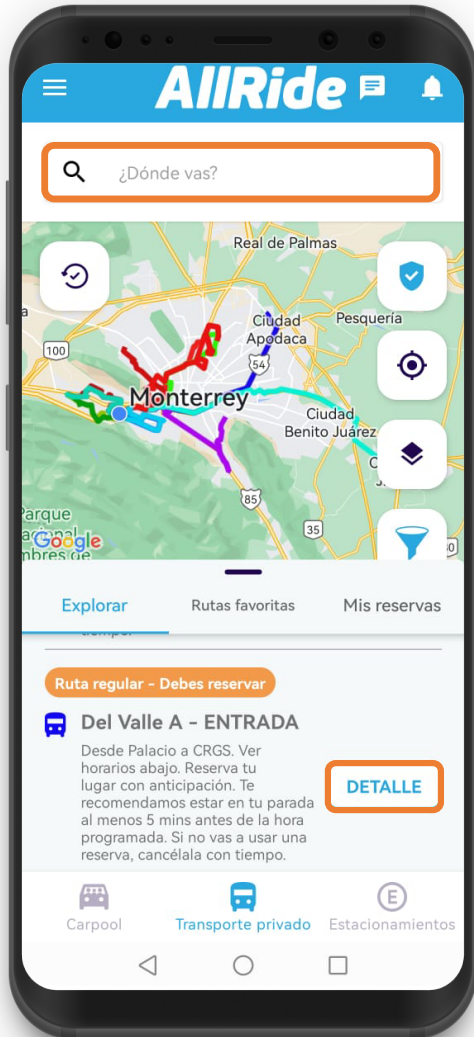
AllRide

¿Dónde vas?

Real de Palmas
Ciudad Apodaca
Pesquería
100
54
Monterrey
Ciudad Benito Juárez
85
35
Parque
Google

Explorar
Rutas favoritas
Mis reservas

tiempo.

Ruta regular - Debes reservar

Del Valle A - ENTRADA

Desde Palacio a CRGS. Ver horarios abajo. Reserva tu lugar con anticipación. Te recomendamos estar en tu parada al menos 5 mins antes de la hora programada. Si no vas a usar una reserva, cancélala con tiempo.

DETALLE

Carpool
Transporte privado
E
Estacionamientos